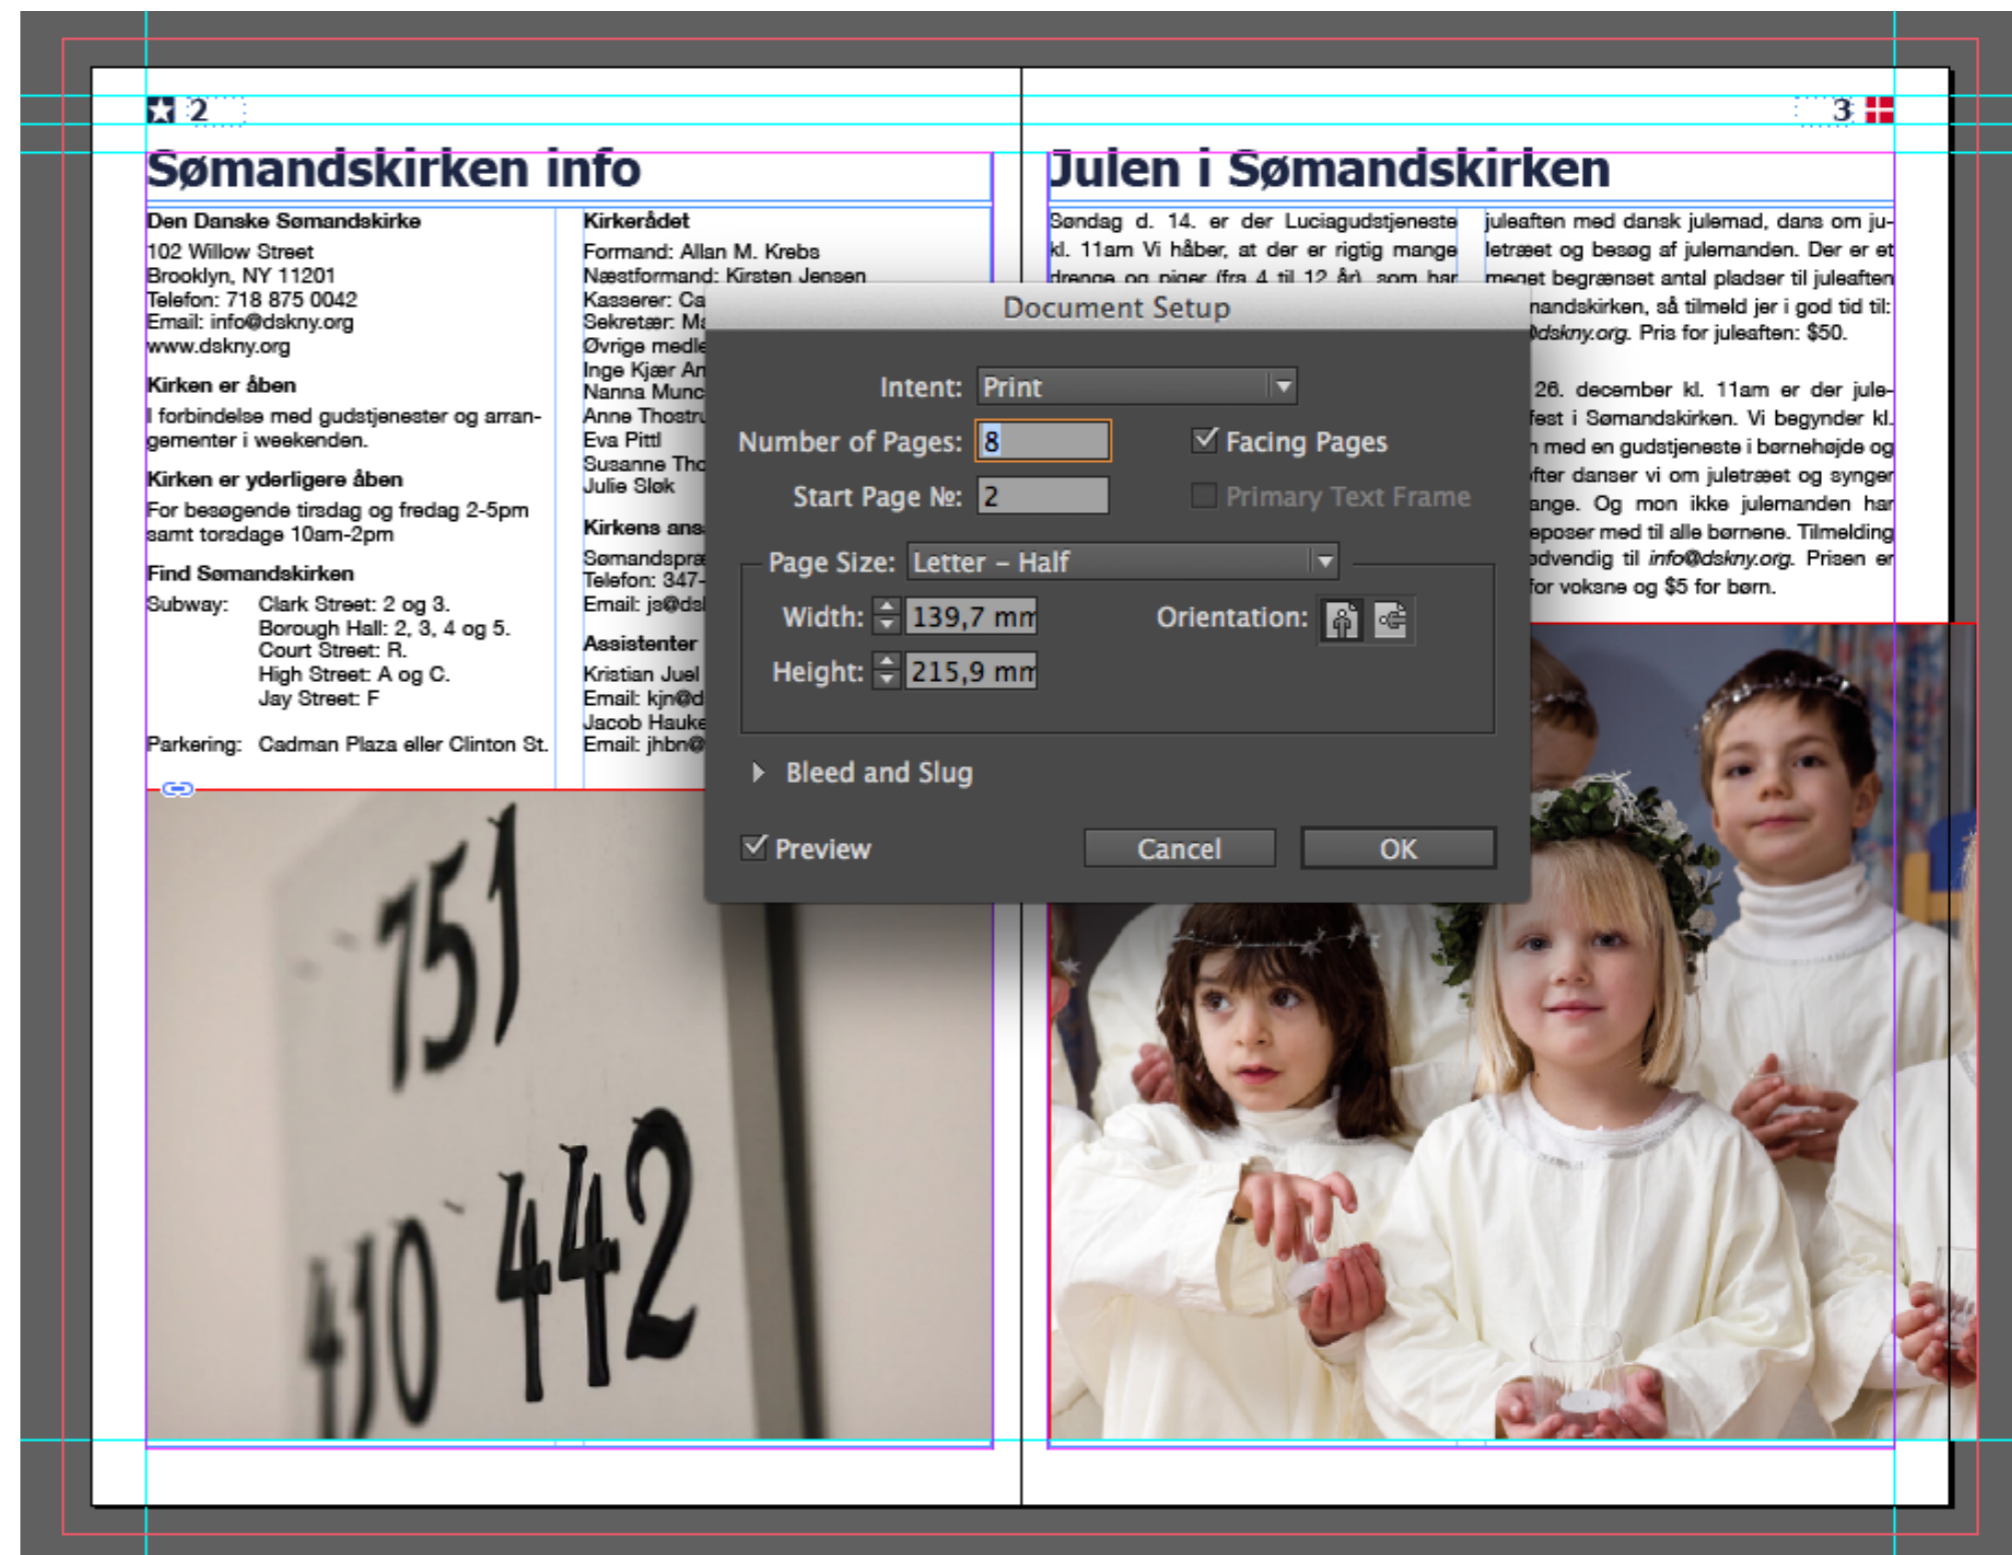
2

Sømandskirken info

Den Danske Sømandskirke
102 Willow Street
Brooklyn, NY 11201
Telefon: 718 875 0042
Email: info@dskny.org
www.dskny.org

Kirken er åben
I forbindelse med gudstjenester og arrangementer i weekenden.

Kirken er yderligere åben
For besøgende tirsdag og fredag 2-5pm samt torsdage 10am-2pm

Find Sømandskirken
Subway: Clark Street: 2 og 3.
Borough Hall: 2, 3, 4 og 5.
Court Street: R.
High Street: A og C.
Jay Street: F

Parkering: Cadman Plaza eller Clinton St.

Kirkerådet
Formand: Allan M. Krebs
Næstformand: Kirsten Jensen
Kasserer: Ca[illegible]
Sekretær: M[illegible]
Øvrige medl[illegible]
Inge Kjær An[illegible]
Nanna Munc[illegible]
Anne Thostr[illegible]
Eva Pittl
Susanne Tho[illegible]
Julie Sløk

Kirkens ans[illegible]
Sømandspræ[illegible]
Telefon: 347-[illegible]
Email: js@ds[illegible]

Assistenter
Kristian Juel
Email: kjn@d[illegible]
Jacob Hauke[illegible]
Email: jhbn@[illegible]

3

Julen i Sømandskirken

Søndag d. 14. er der Luciagudstjeneste kl. 11am Vi håber, at der er rigtig mange drenge og piger (fra 4 til 12 år) som har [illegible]

juleaften med dansk julemad, dans om juletræet og besøg af julemanden. Der er et meget begrænset antal pladser til juleaften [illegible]nandskirken, så tilmeld jer i god tid til: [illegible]dskny.org. Pris for juleaften: $50.

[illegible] 26. december kl. 11am er der julefest i Sømandskirken. Vi begynder kl. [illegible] med en gudstjeneste i børnehøjde og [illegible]fter danser vi om juletræet og synger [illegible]ange. Og mon ikke julemanden har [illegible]eposer med til alle børnene. Tilmelding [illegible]dvendig til info@dskny.org. Prisen er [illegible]for voksne og $5 for børn.

Document Setup
Intent: Print
Number of Pages: 8
Facing Pages
Start Page №: 2
Primary Text Frame
Page Size: Letter – Half
Width: 139,7 mm
Orientation:
Height: 215,9 mm
Bleed and Slug
Preview
Cancel
OK

751
410 442